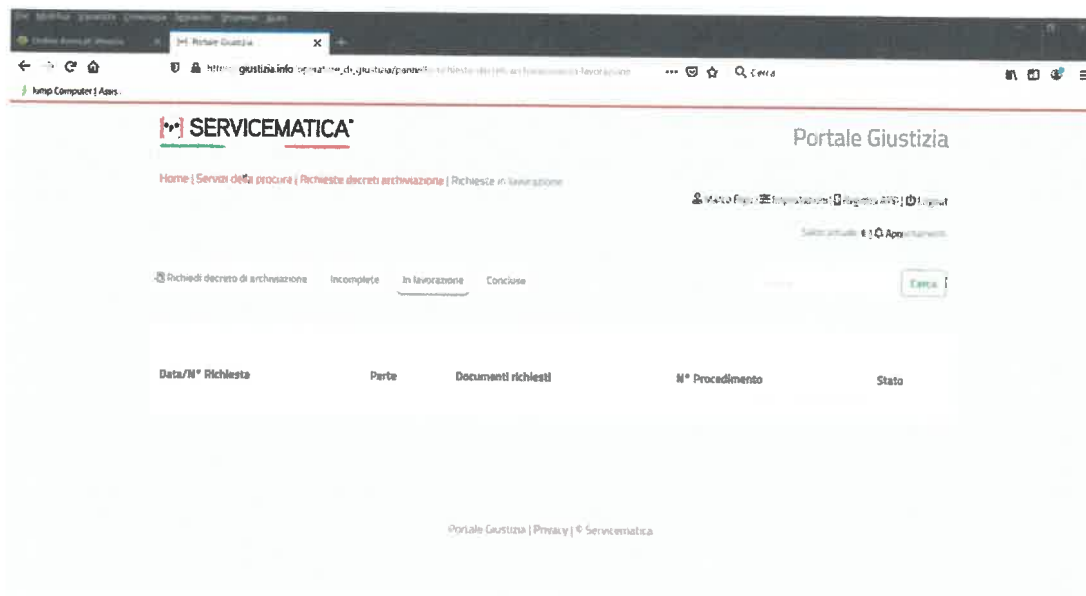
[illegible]
Portale Giustizia ×
https://giustizia.info/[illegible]
··· Cerca
Jump Computer | Assis...

SERVICEMATICA

Portale Giustizia

Home | Servizi della procura | Richieste decreti archiviazione | Richieste in lavorazione

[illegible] | Impostazioni | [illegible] | Logout

Saldo attuale: € | Appuntamenti

Richiedi decreto di archiviazione   Incomplete   In lavorazione   Concluse

Cerca

| Data/N° Richiesta | Parte | Documenti richiesti | N° Procedimento | Stato |
|---|---|---|---|---|

Portale Giustizia | Privacy | © Servicematica